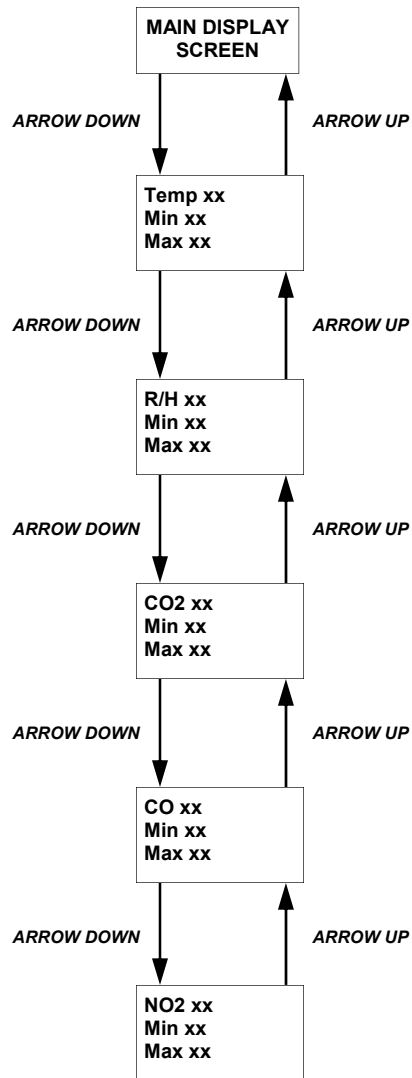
MAIN DISPLAY SCREEN

ARROW DOWN

ARROW UP

Temp xx
Min xx
Max xx

ARROW DOWN

ARROW UP

R/H xx
Min xx
Max xx

ARROW DOWN

ARROW UP

CO2 xx
Min xx
Max xx

ARROW DOWN

ARROW UP

CO xx
Min xx
Max xx

ARROW DOWN

ARROW UP

NO2 xx
Min xx
Max xx